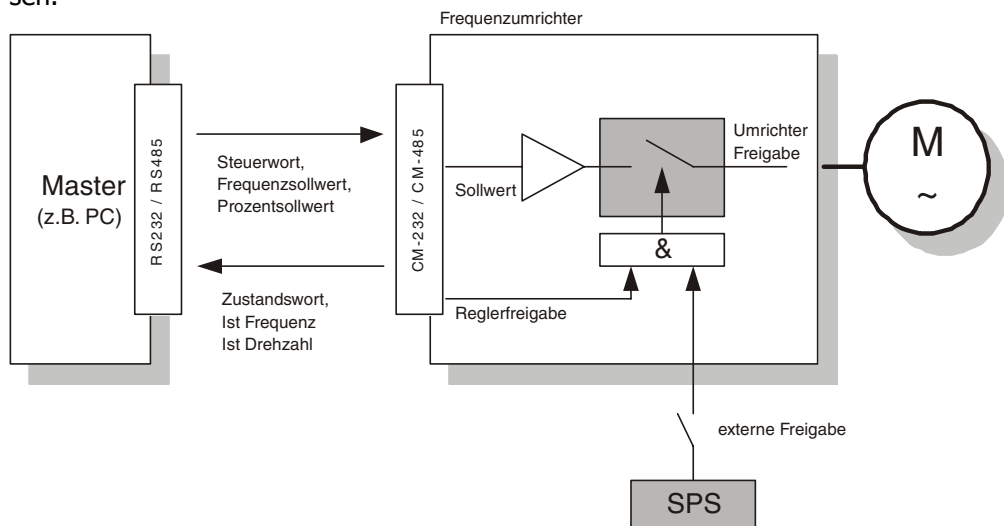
sen.

Frequenzumrichter

Master
(z.B. PC)

RS232 / RS485

Steuerwort,
Frequenzsollwert,
Prozentsollwert

Zustandswort,
Ist Frequenz
Ist Drehzahl

CM-232 / CM-485

Sollwert

Umrichter
Freigabe

M
~

&

Reglerfreigabe

externe Freigabe

SPS